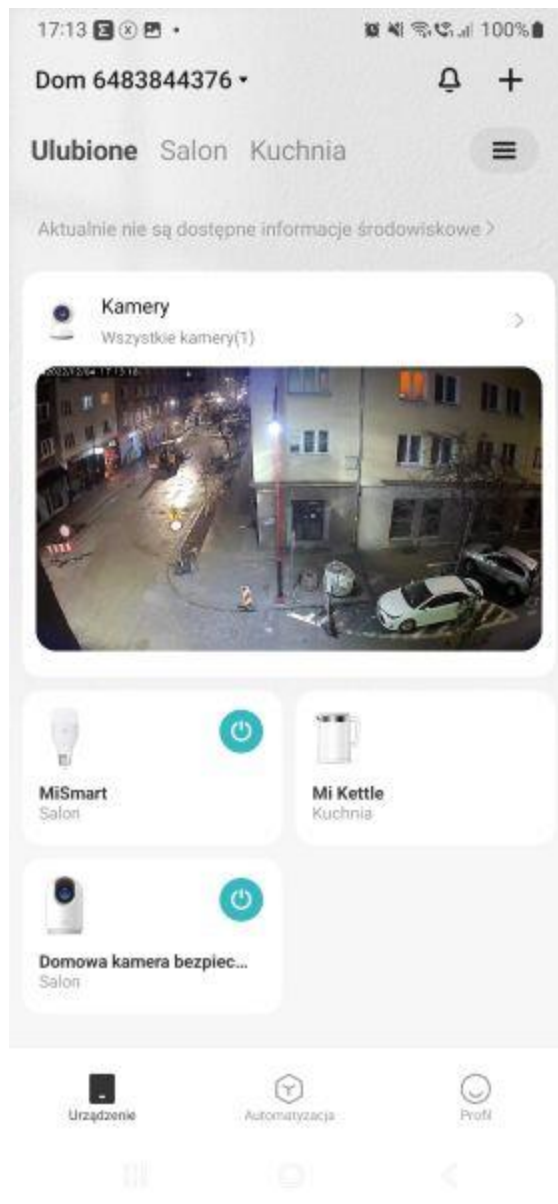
17:13 100%

Dom 6483844376 ▾

Ulubione Salon Kuchnia

Aktualnie nie są dostępne informacje środowiskowe >

Kamery
Wszystkie kamery(1)

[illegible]

MiSmart
Salon

Mi Kettle
Kuchnia

Domowa kamera bezpiec...
Salon

Urządzenie
Automatyzacja
Profil